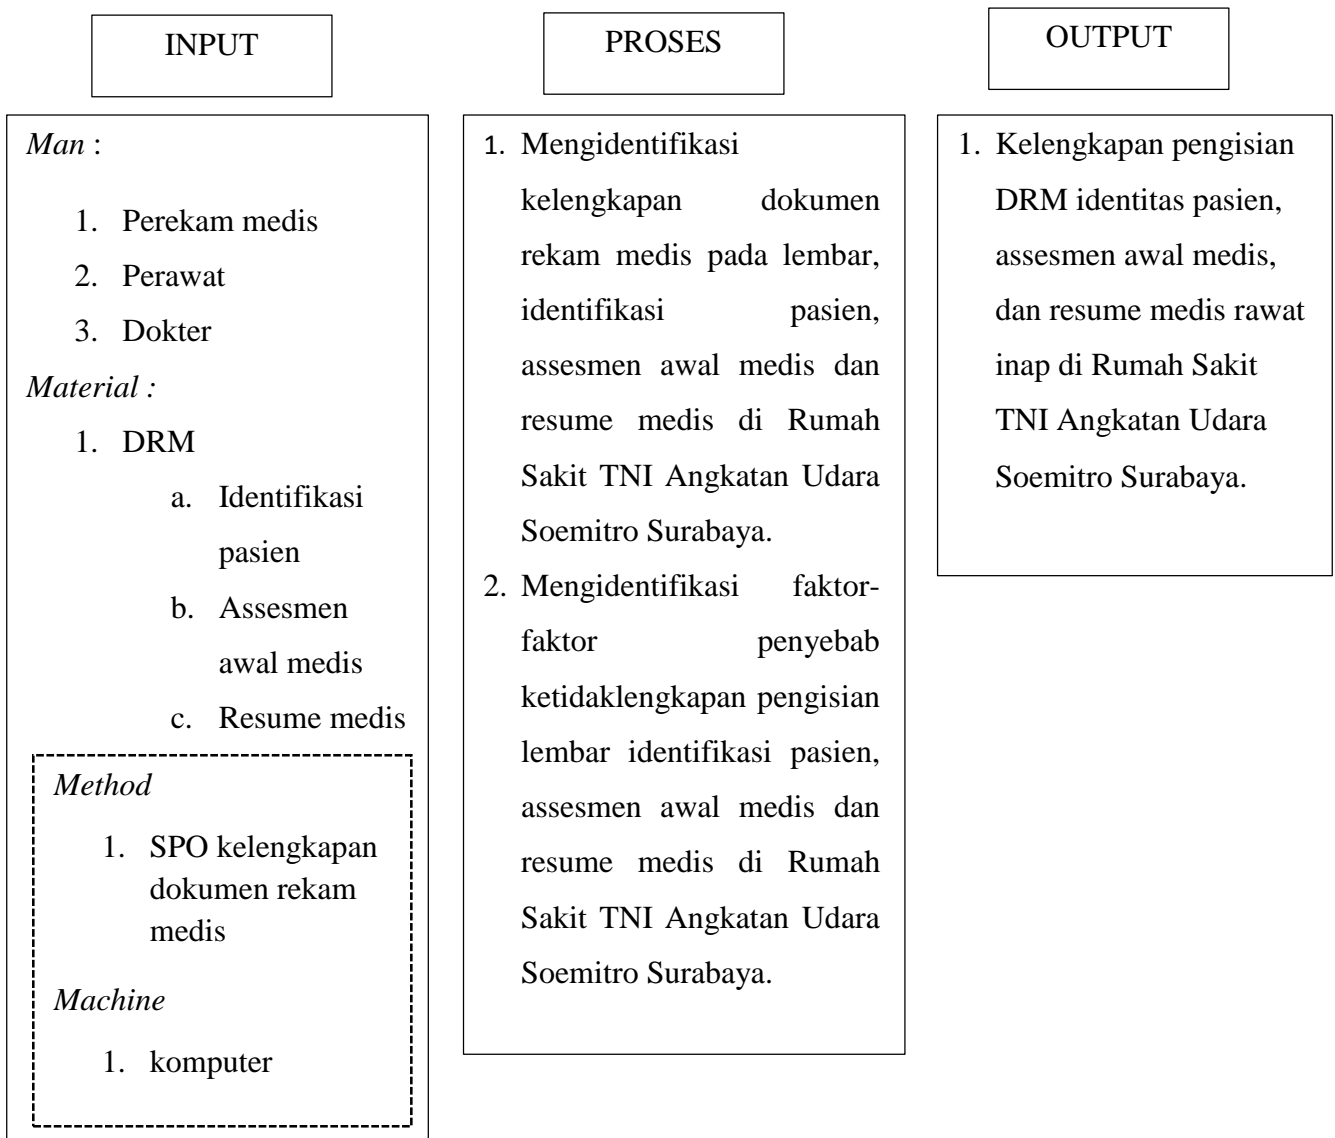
INPUT

*Man* :

1. Perekam medis
2. Perawat
3. Dokter

*Material :*

1. DRM
a. Identifikasi pasien
b. Assesmen awal medis
c. Resume medis

*Method*

1. SPO kelengkapan dokumen rekam medis

*Machine*

1. komputer

PROSES

1. Mengidentifikasi kelengkapan dokumen rekam medis pada lembar, identifikasi pasien, assesmen awal medis dan resume medis di Rumah Sakit TNI Angkatan Udara Soemitro Surabaya.
2. Mengidentifikasi faktor-faktor penyebab ketidaklengkapan pengisian lembar identifikasi pasien, assesmen awal medis dan resume medis di Rumah Sakit TNI Angkatan Udara Soemitro Surabaya.

OUTPUT

1. Kelengkapan pengisian DRM identitas pasien, assesmen awal medis, dan resume medis rawat inap di Rumah Sakit TNI Angkatan Udara Soemitro Surabaya.